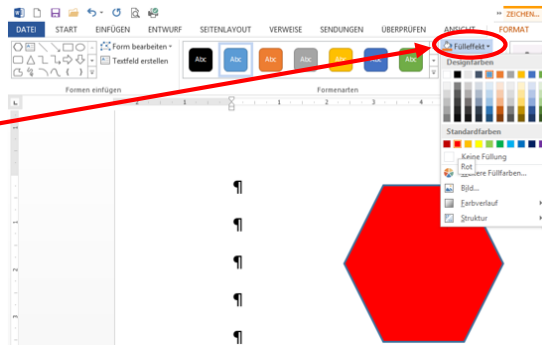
DATEI START EINFÜGEN ENTWURF SEITENLAYOUT VERWEISE SENDUNGEN ÜBERPRÜFEN ANSICHT ZEICHEN... FORMAT

Form bearbeiten
Textfeld erstellen

Formen einfügen

Abc Abc Abc Abc Abc Abc Abc

Formenarten

Fülleffekt

Designfarben

Standardfarben

Keine Füllung
Rot
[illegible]ere Füllfarben...
Bild...
Farbverlauf
Struktur

¶
¶
¶
¶
¶